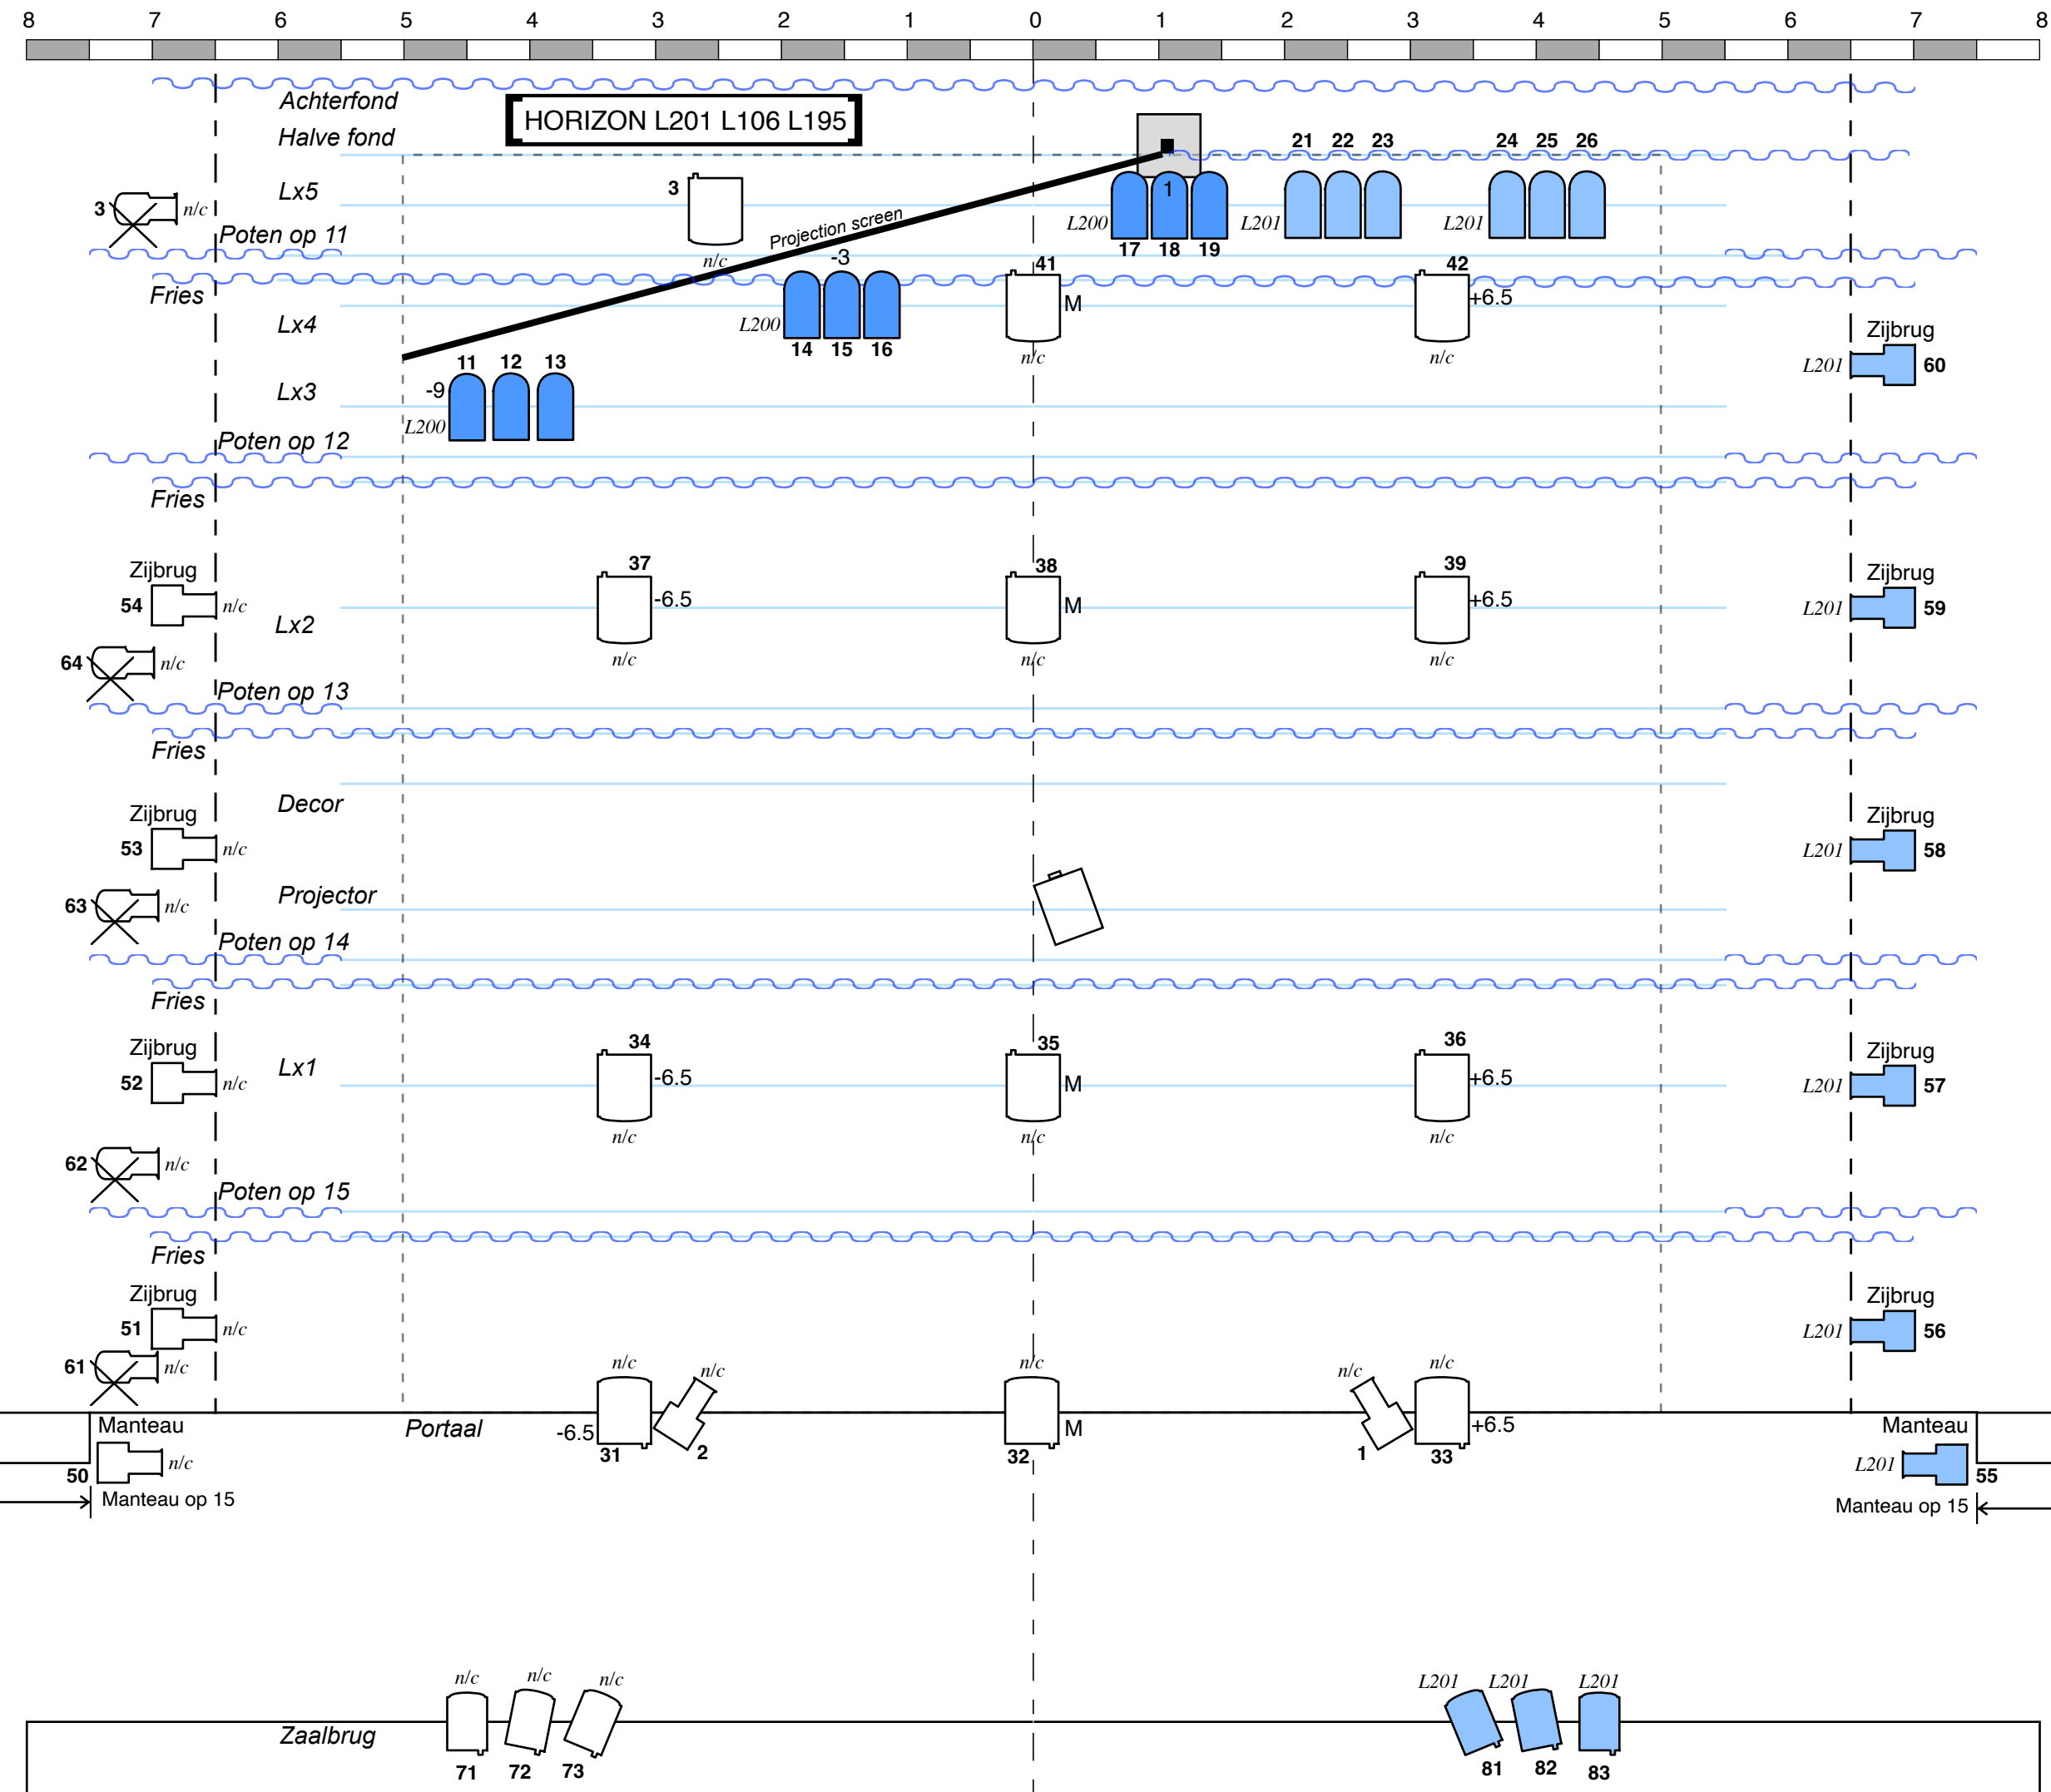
8 7 6 5 4 3 2 1 0 1 2 3 4 5 6 7 8

Achterfond

HORIZON L201 L106 L195

Halve fond

1

21 22 23

24 25 26

Lx5

3

3 n/c

L200

L201

L201

17 18 19

Poten op 11

Projection screen

n/c

-3

41

42

Fries

M

+6.5

Lx4

L200

n/c

n/c

14 15 16

Zijbrug

L201

60

11 12 13

Lx3

-9

L200

Poten op 12

Fries

Zijbrug

37

38

39

Zijbrug

54 n/c

-6.5

M

+6.5

L201

59

Lx2

n/c

n/c

n/c

64 n/c

Poten op 13

Fries

Decor

Zijbrug

Zijbrug

53 n/c

L201

58

Projector

63 n/c

Poten op 14

Fries

Zijbrug

34

35

36

Zijbrug

Lx1

52 n/c

-6.5

M

+6.5

L201

57

n/c

n/c

n/c

62 n/c

Poten op 15

Fries

Zijbrug

Zijbrug

51 n/c

L201

56

61 n/c

n/c

n/c

n/c

n/c

n/c

Manteau

Portaal

-6.5

M

+6.5

Manteau

31

2

32

1

33

50 n/c

L201

55

Manteau op 15

Manteau op 15

n/c n/c n/c

L201 L201 L201

Zaalbrug

71 72 73

81 82 83